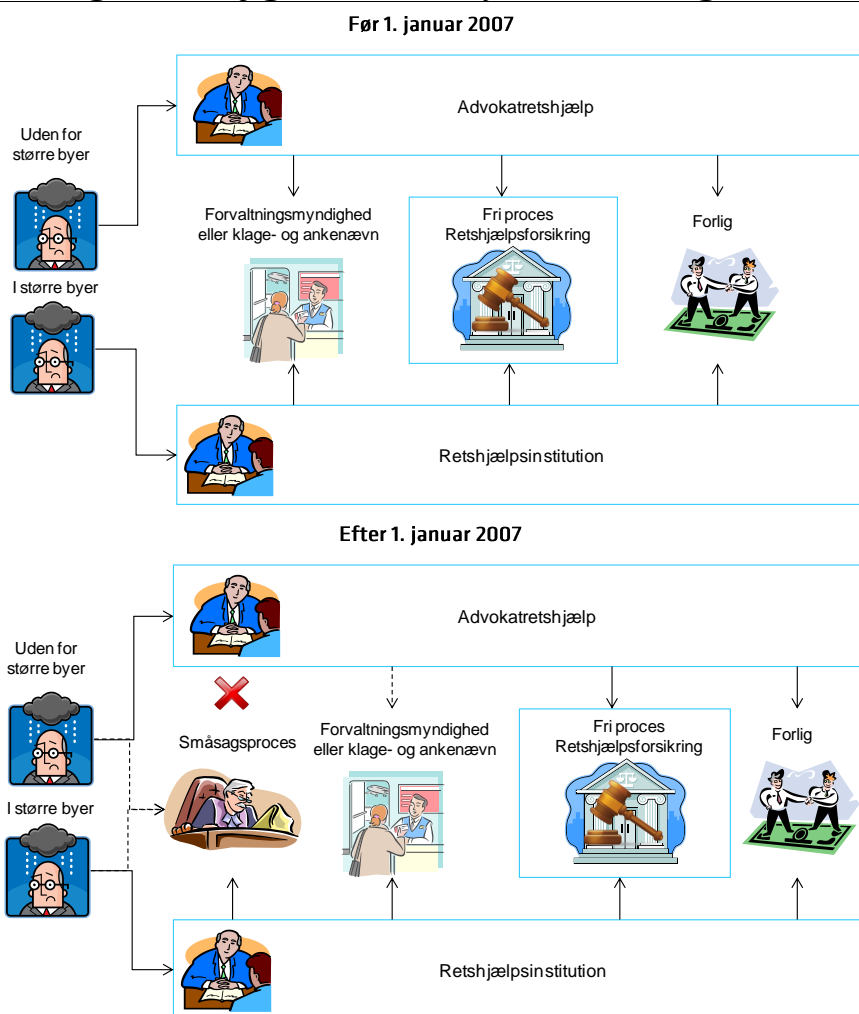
Før 1. januar 2007

Uden for større byer

I større byer

Advokatretshjælp

Forvaltningsmyndighed eller klage- og ankenævn

Fri proces Retshjælpsforsikring

Forlig

Retshjælpsinstitution

Efter 1. januar 2007

Uden for større byer

I større byer

Advokatretshjælp

Småsagsproces

Forvaltningsmyndighed eller klage- og ankenævn

Fri proces Retshjælpsforsikring

Forlig

Retshjælpsinstitution